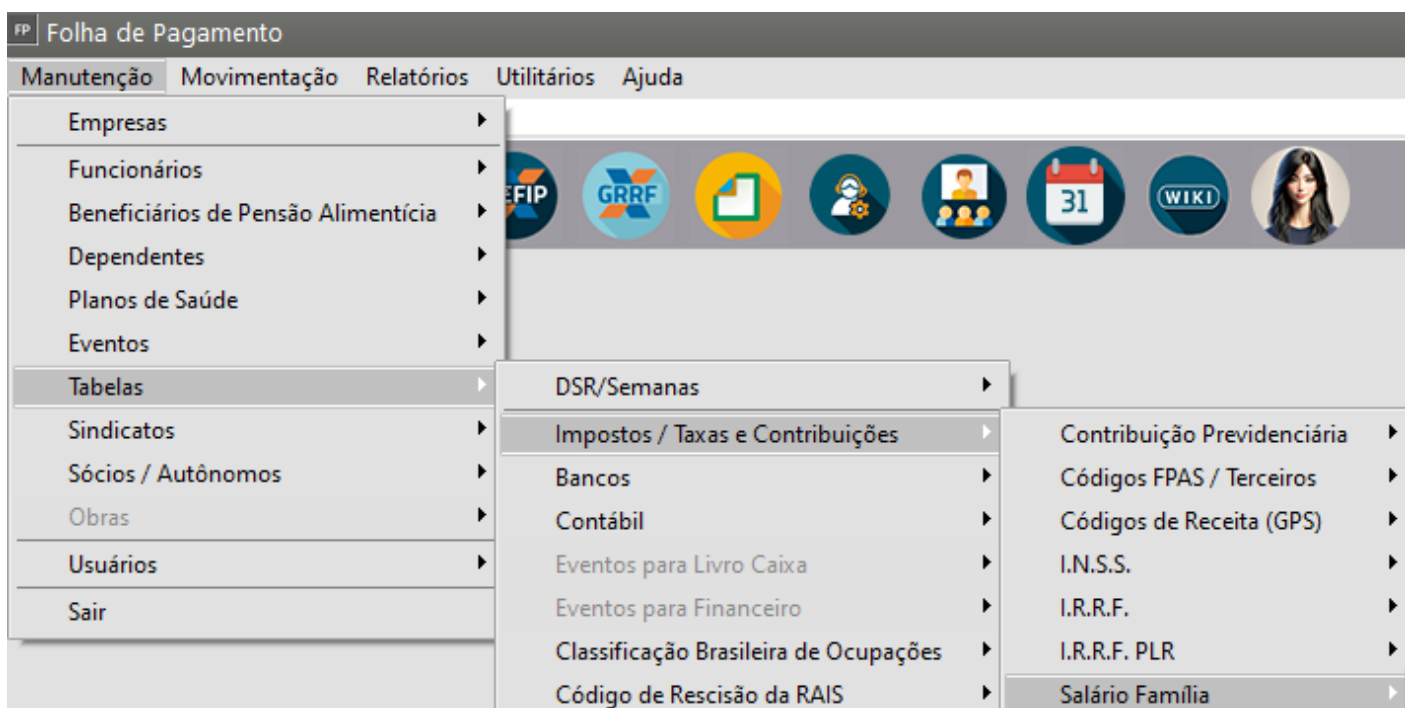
FP Folha de Pagamento

Manutenção Movimentação Relatórios Utilitários Ajuda

Empresas
Funcionários
Beneficiários de Pensão Alimentícia
Dependentes
Planos de Saúde
Eventos
Tabelas
Sindicatos
Sócios / Autônomos
Obras
Usuários
Sair

EFIP GRRF WIKI 31

DSR/Semanas
Impostos / Taxas e Contribuições
Bancos
Contábil
Eventos para Livro Caixa
Eventos para Financeiro
Classificação Brasileira de Ocupações
Código de Rescisão da RAIS

Contribuição Previdenciária
Códigos FPAS / Terceiros
Códigos de Receita (GPS)
I.N.S.S.
I.R.R.F.
I.R.R.F. PLR
Salário Família